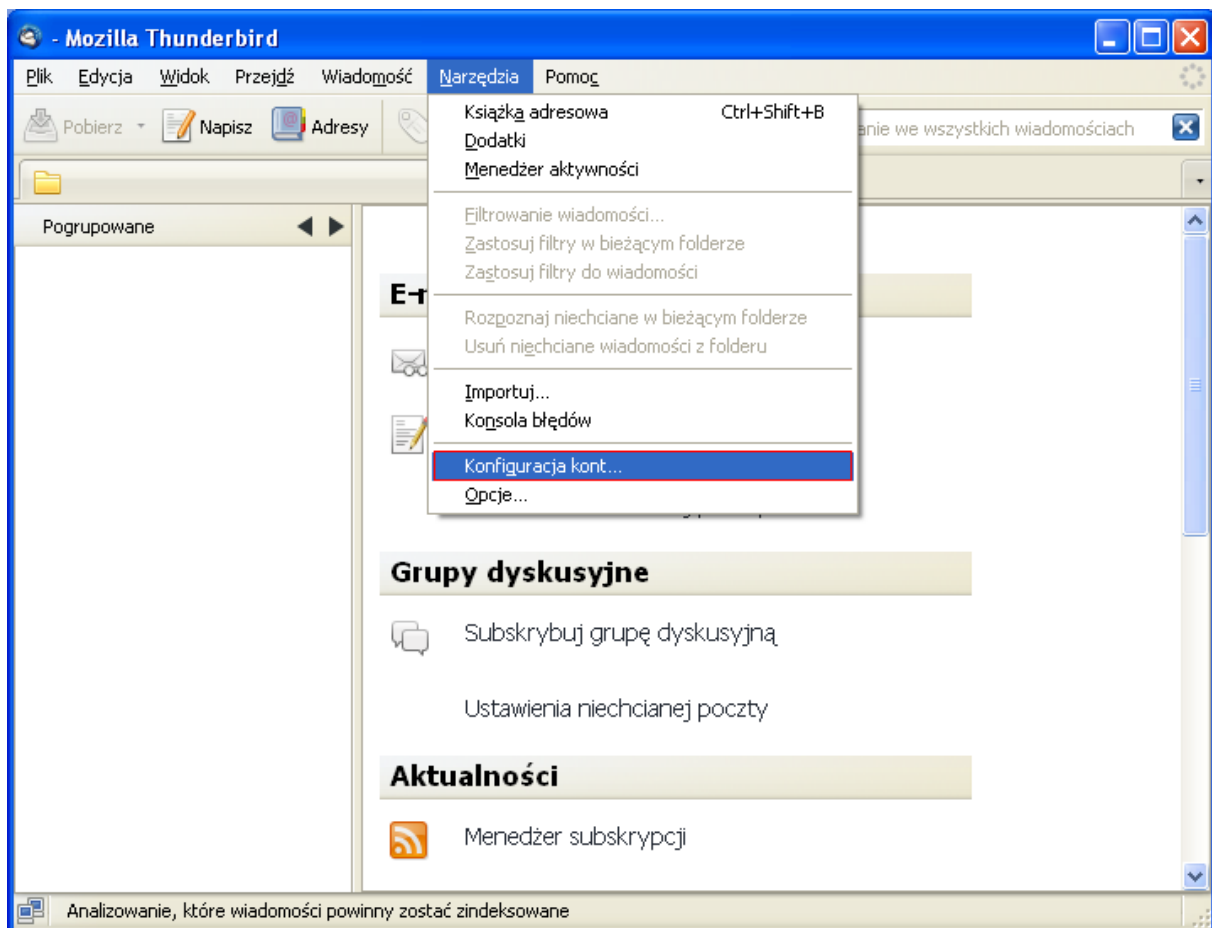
- Mozilla Thunderbird

Plik Edycja Widok Przejdź Wiadomość Narzędzia Pomoc

Pobierz Napisz Adresy

anie we wszystkich wiadomościach

Pogrupowane

Książka adresowa Ctrl+Shift+B
Dodatki
Menedżer aktywności
Filtrowanie wiadomości...
Zastosuj filtry w bieżącym folderze
Zastosuj filtry do wiadomości
Rozpoznaj niechciane w bieżącym folderze
Usuń niechciane wiadomości z folderu
Importuj...
Konsola błędów
Konfiguracja kont...
Opcje...

E-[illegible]

Grupy dyskusyjne

Subskrybuj grupę dyskusyjną

Ustawienia niechcianej poczty

Aktualności

Menedżer subskrypcji

Analizowanie, które wiadomości powinny zostać zindeksowane